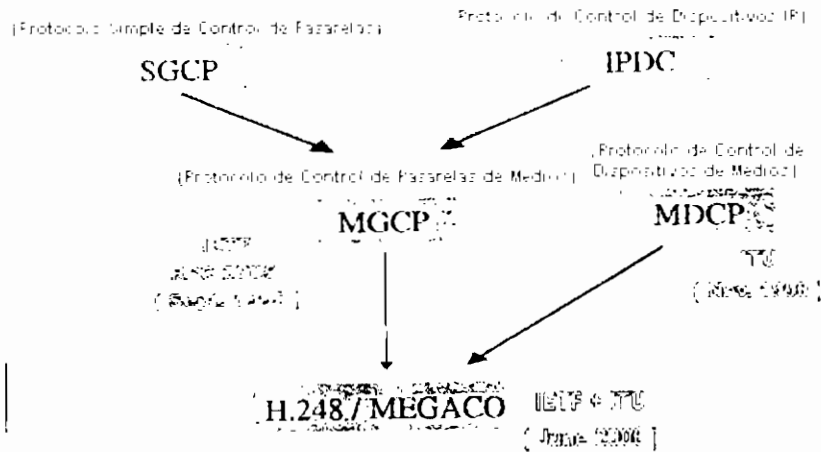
(Protocolo Simple de Control de Pasarelas)

SGCP

Protocolo de Control de Dispositivos IP)

IPDC

(Protocolo de Control de Pasarelas de Medios)

MGCP

IETF

RFC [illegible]

( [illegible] )

(Protocolo de Control de Dispositivos de Medios)

MDCP

ITU

( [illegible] )

H.248 / MEGACO

IETF + ITU

( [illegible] )